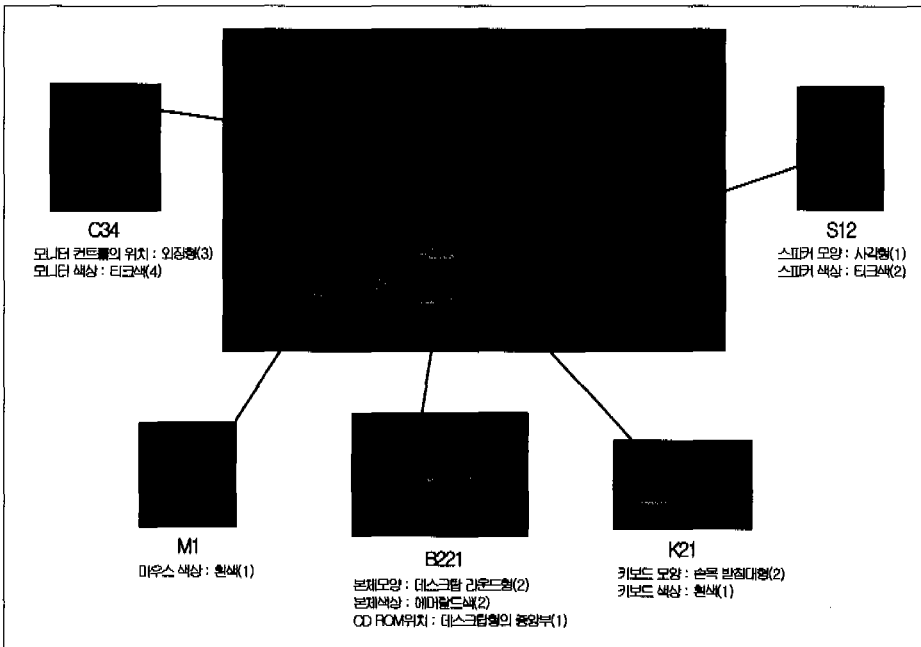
C34
모니터 컨트롤의 위치 : 외장형(3)
모니터 색상 : 티크색(4)

S12
스피커 모양 : 사각형(1)
스피커 색상 : 티크색(2)

M1
마우스 색상 : 흰색(1)

B221
본체모양 : 데스크탑 라운드형(2)
본체색상 : 에메랄드색(2)
CD ROM위치 : 데스크탑형의 중앙부(1)

K21
키보드 모양 : 손목 받침대형(2)
키보드 색상 : 흰색(1)